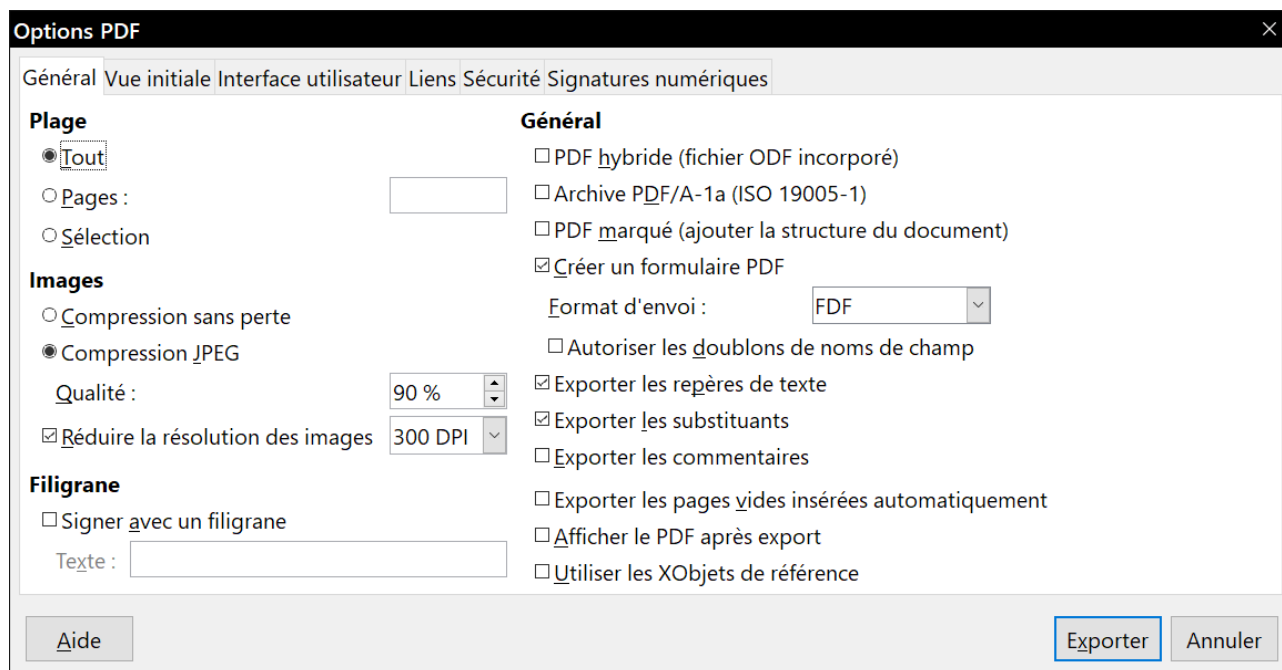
Options PDF

Général | Vue initiale | Interface utilisateur | Liens | Sécurité | Signatures numériques

Plage
Tout
Pages :
Sélection

Images
Compression sans perte
Compression JPEG
Qualité : 90 %
Réduire la résolution des images 300 DPI

Filigrane
Signer avec un filigrane
Texte :

Général
PDF hybride (fichier ODF incorporé)
Archive PDF/A-1a (ISO 19005-1)
PDF marqué (ajouter la structure du document)
Créer un formulaire PDF
Format d'envoi : FDF
Autoriser les doublons de noms de champ
Exporter les repères de texte
Exporter les substituants
Exporter les commentaires
Exporter les pages vides insérées automatiquement
Afficher le PDF après export
Utiliser les XObjets de référence

Aide
Exporter
Annuler